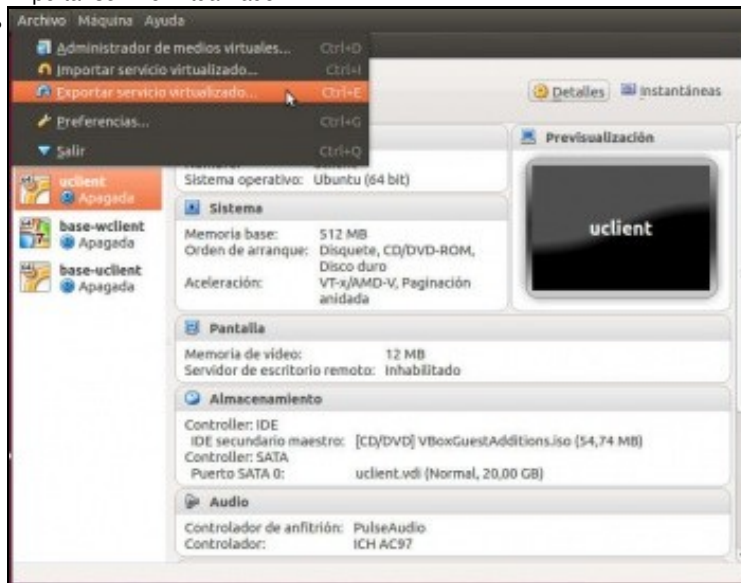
Archivo Máquina Ayuda

Administrador de medios virtuales... Ctrl+D
Importar servicio virtualizado... Ctrl+I
Exportar servicio virtualizado... Ctrl+E
Preferencias... Ctrl+G
Salir Ctrl+Q

Detalles Instantáneas

uclient
Apagada
base-wclient
Apagada
base-uclient
Apagada

Sistema operativo: Ubuntu (64 bit)

Sistema
Memoria base: 512 MB
Orden de arranque: Disquete, CD/DVD-ROM, Disco duro
Aceleración: VT-x/AMD-V, Paginación anidada

Previsualización
uclient

Pantalla
Memoria de vídeo: 12 MB
Servidor de escritorio remoto: Inhabilitado

Almacenamiento
Controller: IDE
IDE secundario maestro: [CD/DVD] VBoxGuestAdditions.iso (54,74 MB)
Controller: SATA
Puerto SATA 0: uclient.vdi (Normal, 20,00 GB)

Audio
Controlador de anfitrión: PulseAudio
Controlador: ICH AC97